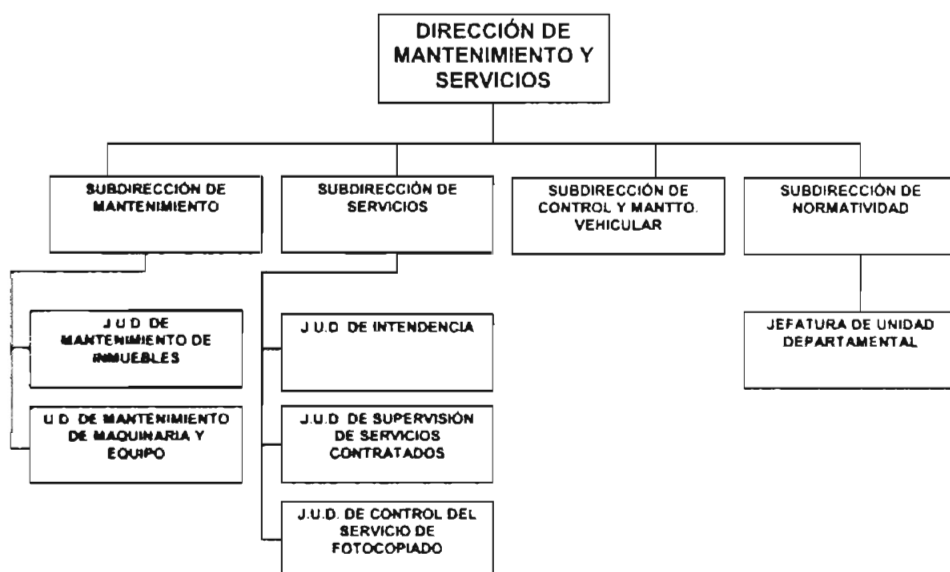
DIRECCIÓN DE MANTENIMIENTO Y SERVICIOS

SUBDIRECCIÓN DE MANTENIMIENTO

SUBDIRECCIÓN DE SERVICIOS

SUBDIRECCIÓN DE CONTROL Y MANTTO. VEHICULAR

SUBDIRECCIÓN DE NORMATIVIDAD

J.U.D. DE MANTENIMIENTO DE INMUEBLES

U.D. DE MANTENIMIENTO DE MAQUINARIA Y EQUIPO

J.U.D. DE INTENDENCIA

J.U.D. DE SUPERVISIÓN DE SERVICIOS CONTRATADOS

J.U.D. DE CONTROL DEL SERVICIO DE FOTOCOPIADO

JEFATURA DE UNIDAD DEPARTAMENTAL